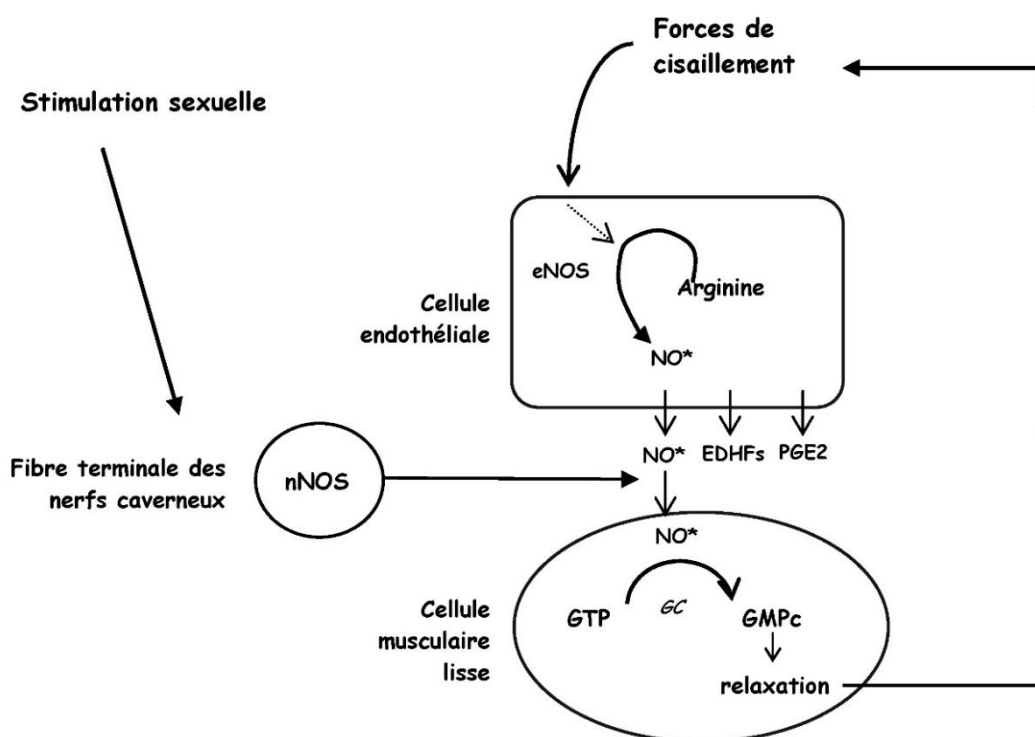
Forces de cisaillement

Stimulation sexuelle

eNOS

Arginine

Cellule endothéliale

NO*

Fibre terminale des nerfs caverneux

nNOS

NO*

EDHFs

PGE2

NO*

Cellule musculaire lisse

GTP

GC

GMPc

relaxation